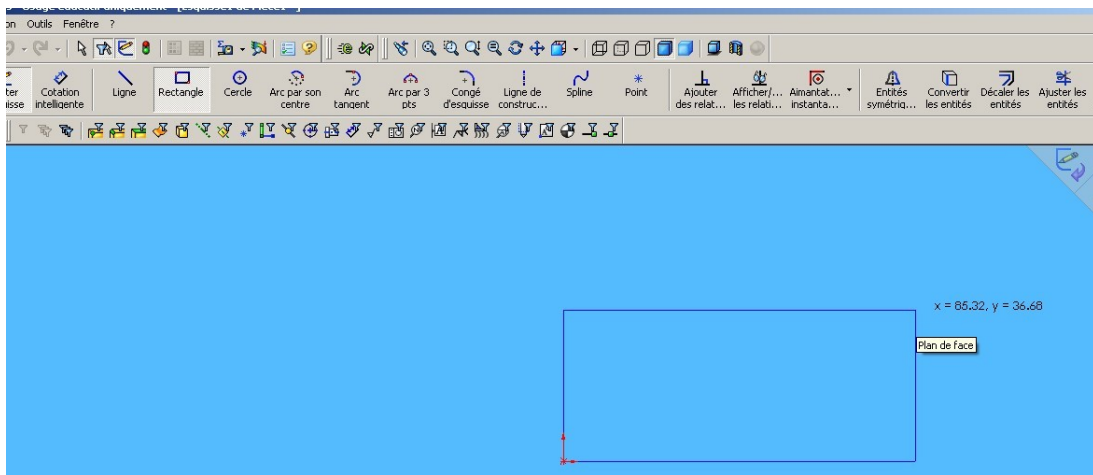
on Outils Fenêtre ?

ter uisse
Cotation intelligente
Ligne
Rectangle
Cercle
Arc par son centre
Arc tangent
Arc par 3 pts
Congé d'esquisse
Ligne de construc...
Spline
Point
Ajouter des relat...
Afficher/... les relati...
Aimantat... instanta...
Entités symétriq...
Convertir les entités
Décaler les entités
Ajuster les entités

x = 85.32, y = 36.68

Plan de face